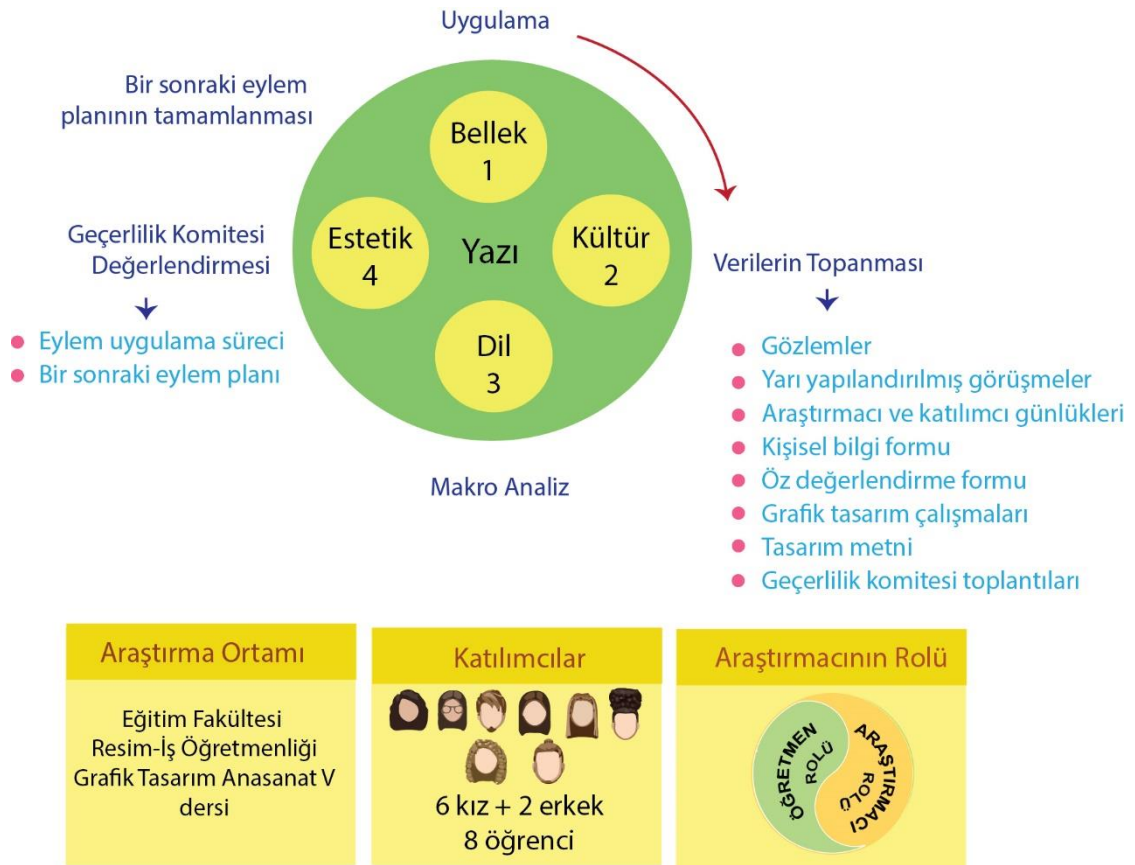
Uygulama

Bir sonraki eylem planının tamamlanması

Bellek
1

Estetik
4

Yazı

Kültür
2

Dil
3

Geçerlilik Komitesi Değerlendirmesi

- Eylem uygulama süreci
- Bir sonraki eylem planı

Verilerin Topanması

- Gözlemler
- Yarı yapılandırılmış görüşmeler
- Araştırmacı ve katılımcı günlükleri
- Kişisel bilgi formu
- Öz değerlendirme formu
- Grafik tasarım çalışmaları
- Tasarım metni
- Geçerlilik komitesi toplantıları

Makro Analiz

Araştırma Ortamı

Eğitim Fakültesi Resim-İş Öğretmenliği Grafik Tasarım Anasanat V dersi

Katılımcılar

6 kız + 2 erkek
8 öğrenci

Araştırmacının Rolü

ÖĞRETMEN ROLÜ

ARAŞTIRMACI ROLÜ